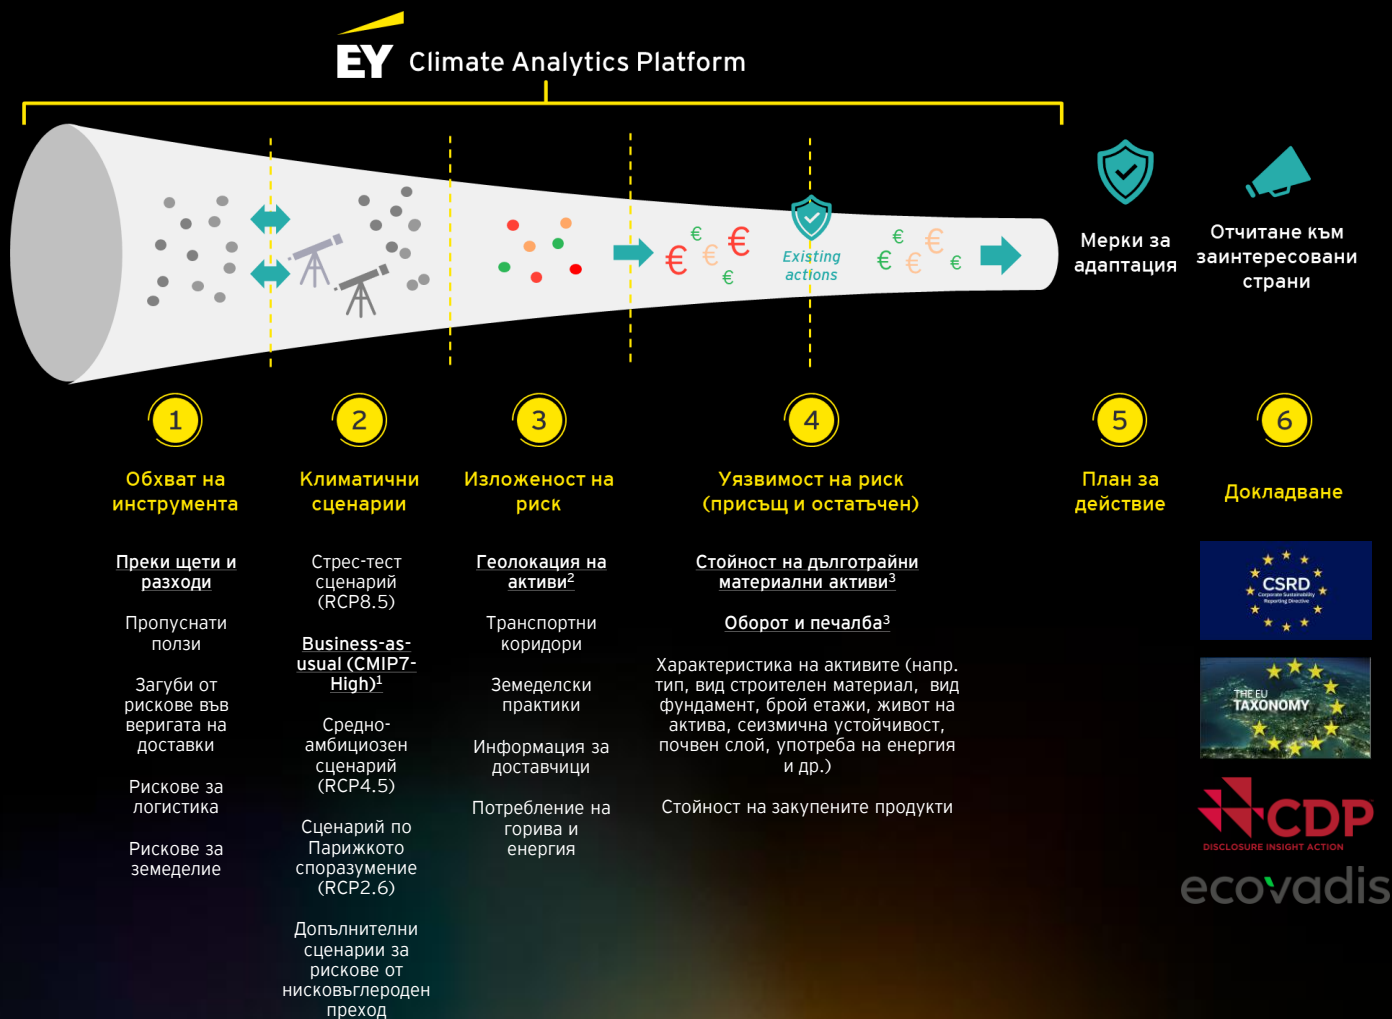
EY Climate Analytics Platform

€ € € €

Existing actions

€ € € €

Мерки за адаптация

Отчитане към заинтересовани страни

1
Обхват на инструмента

Преки щети и разходи

Пропуснати ползи

Загуби от рискове във веригата на доставки

Рискове за логистика

Рискове за земеделие

2
Климатични сценарии

Стрес-тест сценарий (RCP8.5)

Business-as-usual (CMIP7-High)$^1$

Средно-амбициозен сценарий (RCP4.5)

Сценарий по Парижкото споразумение (RCP2.6)

Допълнителни сценарии за рискове от нисковъглероден преход

3
Изложеност на риск

Геолокация на активи$^2$

Транспортни коридори

Земеделски практики

Информация за доставчици

Потребление на горива и енергия

4
Уязвимост на риск (присъщ и остатъчен)

Стойност на дълготрайни материални активи$^3$

Оборот и печалба$^3$

Характеристика на активите (напр. тип, вид строителен материал, вид фундамент, брой етажи, живот на актива, сеизмична устойчивост, почвен слой, употреба на енергия и др.)

Стойност на закупените продукти

5
План за действие

6
Докладване

CSRD
Corporate Sustainability Reporting Directive

THE EU TAXONOMY

CDP
DISCLOSURE INSIGHT ACTION

ecovadis